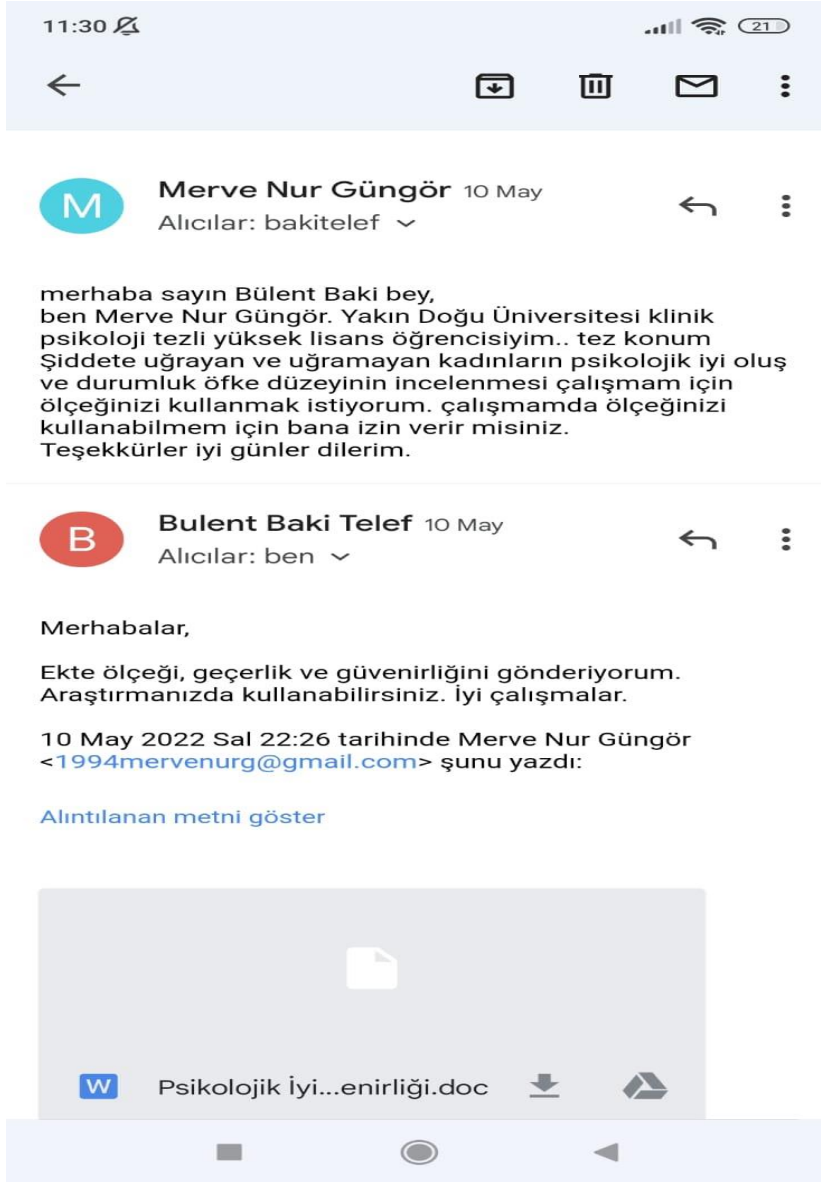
11:30

21

M

Merve Nur Güngör 10 May
Alıcılar: bakitelef

merhaba sayın Bülent Baki bey,
ben Merve Nur Güngör. Yakın Doğu Üniversitesi klinik psikoloji tezli yüksek lisans öğrencisiyim.. tez konum Şiddete uğrayan ve uğramayan kadınların psikolojik iyi oluş ve durumluk öfke düzeyinin incelenmesi çalışmam için ölçeğinizi kullanmak istiyorum. çalışmamda ölçeğinizi kullanabilmem için bana izin verir misiniz.
Teşekkürler iyi günler dilerim.

B

Bulent Baki Telef 10 May
Alıcılar: ben

Merhabalar,

Ekte ölçeği, geçerlik ve güvenirliğini gönderiyorum. Araştırmanızda kullanabilirsiniz. İyi çalışmalar.

10 May 2022 Sal 22:26 tarihinde Merve Nur Güngör <1994mervenurg@gmail.com> şunu yazdı:

Alıntılanan metni göster

W Psikolojik İyi...enirliği.doc